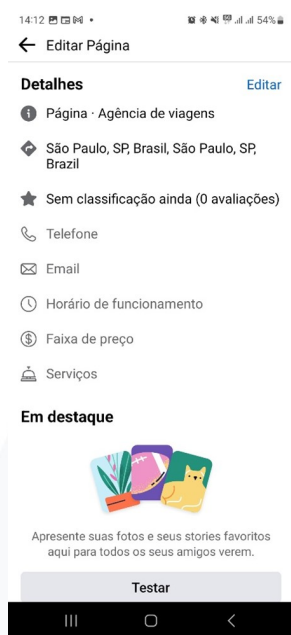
14:12 54%

Editar Página

Detalhes
Editar

Página · Agência de viagens

São Paulo, SP, Brasil, São Paulo, SP, Brazil

Sem classificação ainda (0 avaliações)

Telefone

Email

Horário de funcionamento

Faixa de preço

Serviços

Em destaque

Apresente suas fotos e seus stories favoritos aqui para todos os seus amigos verem.

Testar